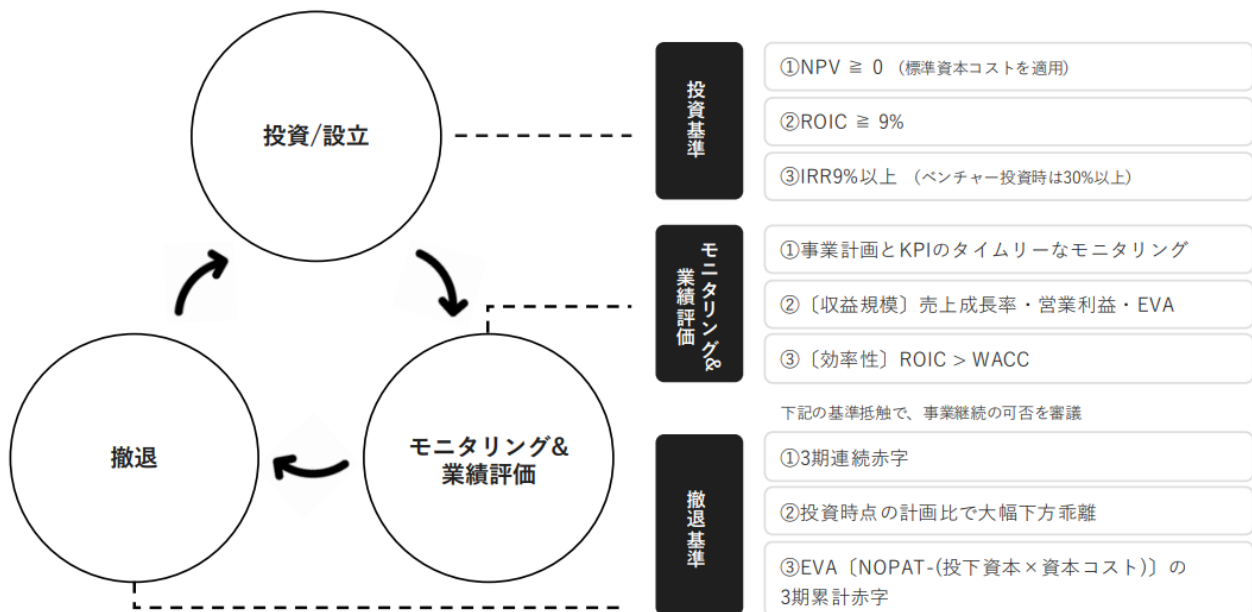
投資/設立

撤退

モニタリング&
業績評価

投資基準

①NPV ≧ 0 （標準資本コストを適用）

②ROIC ≧ 9%

③IRR9%以上 （ベンチャー投資時は30%以上）

モニタリング&
業績評価

①事業計画とKPIのタイムリーなモニタリング

②〔収益規模〕売上成長率・営業利益・EVA

③〔効率性〕ROIC > WACC

下記の基準抵触で、事業継続の可否を審議

撤退基準

①3期連続赤字

②投資時点の計画比で大幅下方乖離

③EVA〔NOPAT-(投下資本×資本コスト)〕の3期累計赤字